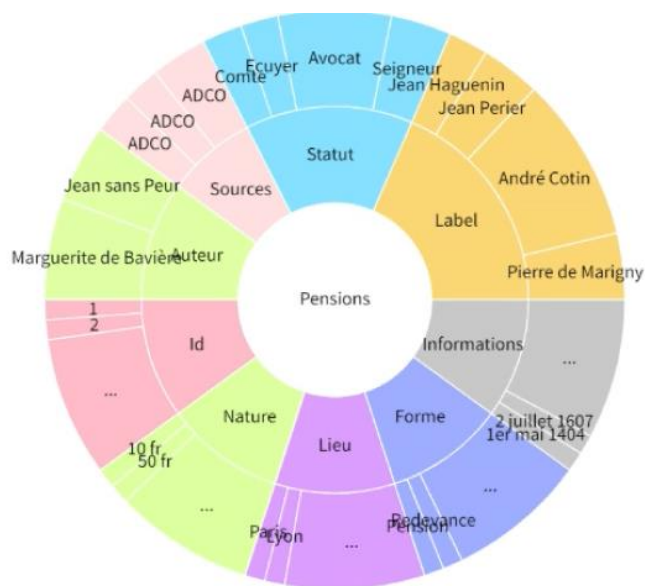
Pensions

Statut
Ecuyer
Avocat
Seigneur
Comte

Label
Jean Haguenin
Jean Perier
André Cotin
Pierre de Marigny

Informations
...
2 juillet 1607
1er mai 1404

Forme
...
Redevance
Pension

Lieu
Paris
Lyon
...

Nature
10 fr
50 fr
...

Id
1
2
...

Auteur
Jean sans Peur
Marguerite de Bavière

Sources
ADCO
ADCO
ADCO